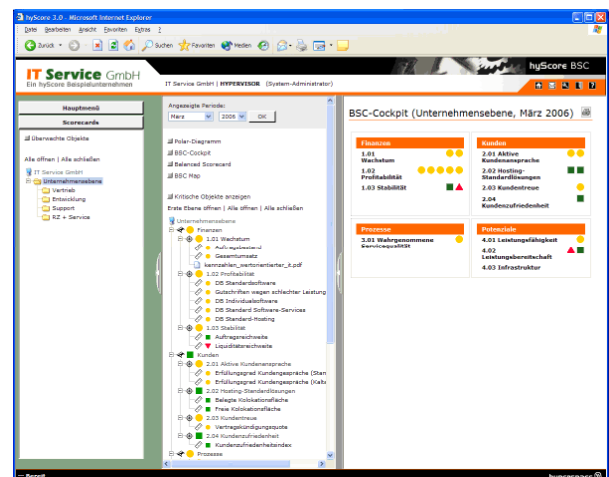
hyScore 3.0 - Microsoft Internet Explorer

Datei Bearbeiten Ansicht Favoriten Extras ?

Zurück Suchen Favoriten Medien

IT Service GmbH
Ein hyScore Beispielunternehmen

IT Service GmbH | HYPERVISOR (System-Administrator)

hyScore BSC

Hauptmenü
Scorecards

Überwachte Objekte

Alle öffnen | Alle schließen

IT Service GmbH
Unternehmensebene
Vertrieb
Entwicklung
Support
RZ + Service

Angezeigte Periode:
März 2006 OK

Polar-Diagramm
BSC-Cockpit
Balanced Scorecard
BSC Map

Kritische Objekte anzeigen
Erste Ebene öffnen | Alle öffnen | Alle schließen

Unternehmensebene
Finanzen
1.01 Wachstum
Auftragsbestand
Gesamtumsatz
kennzahlen_wertorientierter_d.pdf
1.02 Profitabilität
DB Standardsoftware
Gutschriften wegen schlechter Leistung
DB Individualsoftware
DB Standard Software-Services
DB Standard-Hosting
1.03 Stabilität
Auftragsreichweite
Liquiditätsreichweite
Kunden
2.01 Aktive Kundenansprache
Erfüllungsgrad Kundengespräche (Stan
Erfüllungsgrad Kundengespräche (Kalte
2.02 Hosting-Standardlösungen
Belegte Kolokationsfläche
Freie Kolokationsfläche
2.03 Kundentreue
Vertragskündigungsquote
2.04 Kundenzufriedenheit
Kundenzufriedenheitsindex
Prozesse

BSC-Cockpit (Unternehmensebene, März 2006)

Finanzen
1.01 Wachstum
1.02 Profitabilität
1.03 Stabilität

Kunden
2.01 Aktive Kundenansprache
2.02 Hosting-Standardlösungen
2.03 Kundentreue
2.04 Kundenzufriedenheit

Prozesse
3.01 Wahrgenommene Servicequalität

Potenziale
4.01 Leistungsfähigkeit
4.02 Leistungsbereitschaft
4.03 Infrastruktur

Bereit